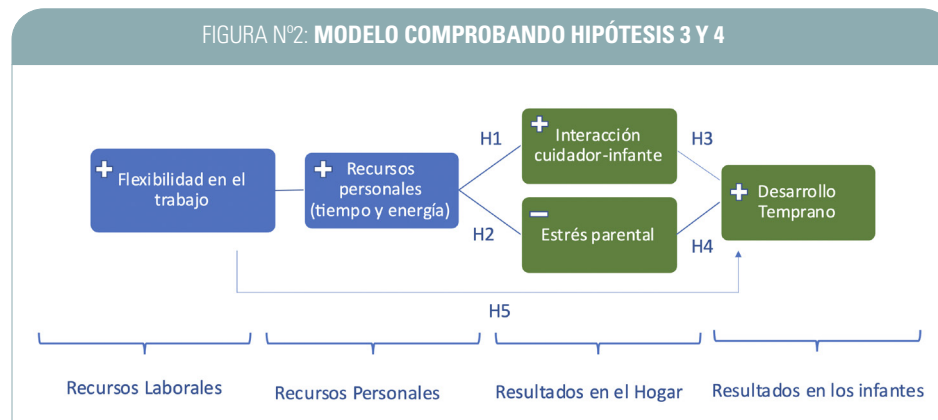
FIGURA Nº2: **MODELO COMPROBANDO HIPÓTESIS 3 Y 4**

+ Flexibilidad en el trabajo

+ Recursos personales (tiempo y energía)

H1

+ Interacción cuidador-infante

H2

− Estrés parental

H3

H4

+ Desarrollo Temprano

H5

Recursos Laborales

Recursos Personales

Resultados en el Hogar

Resultados en los infantes